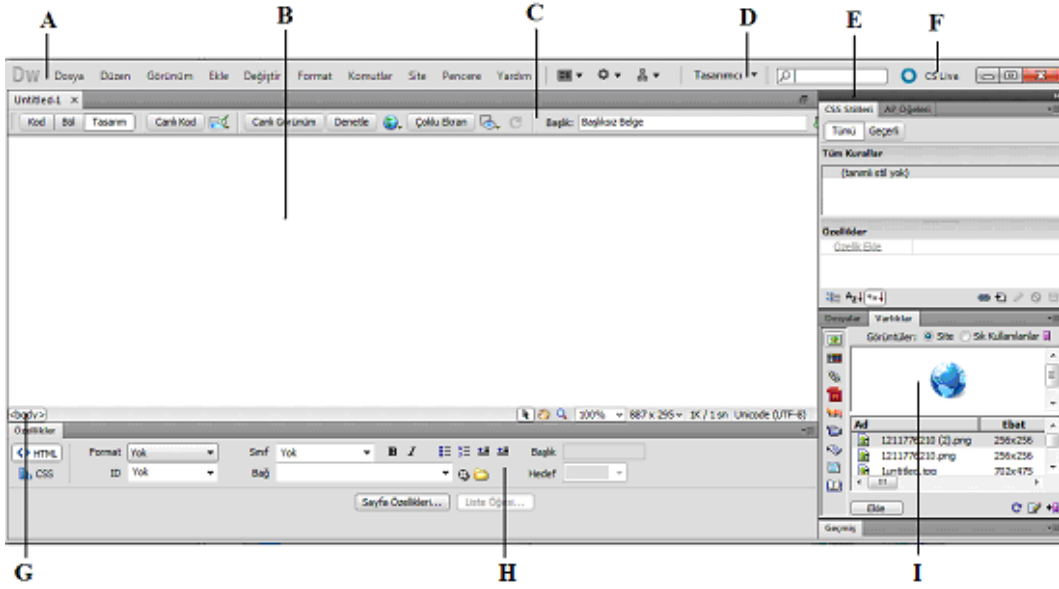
A B C D E F

DW Dosya Düzen Görünüm Ekle Değiştir Format Komutlar Site Pencere Yardım

Tasarımcı

CS Live

Untitled-1 ×

Kod Böl Tasarım Canlı Kod Canlı Görünüm Denetle Çoklu Ekran Başlık: Başlıksız Belge

CSS Stilleri AP Öğeleri

Tümü Geçerli

Tüm Kurallar

(tanımlı stil yok)

Özellikler

Özellik Ekle

Dosyalar Varlıklar

Görüntüler: Site Sık Kullanılanlar

Ad Ebat

1211776210 (2).png 256x256

1211776210.png 256x256

Luntitled.too 702x475

Ekle

Geçmiş

<body> 100% 887 x 295 1K / 1 sn Unicode (UTF-8)

Özellikler

<> HTML Format Yok Sınıf Yok B I Başlık

CSS ID Yok Bağ Hedef

Sayfa Özellikleri... Liste Öğesi...

G H I